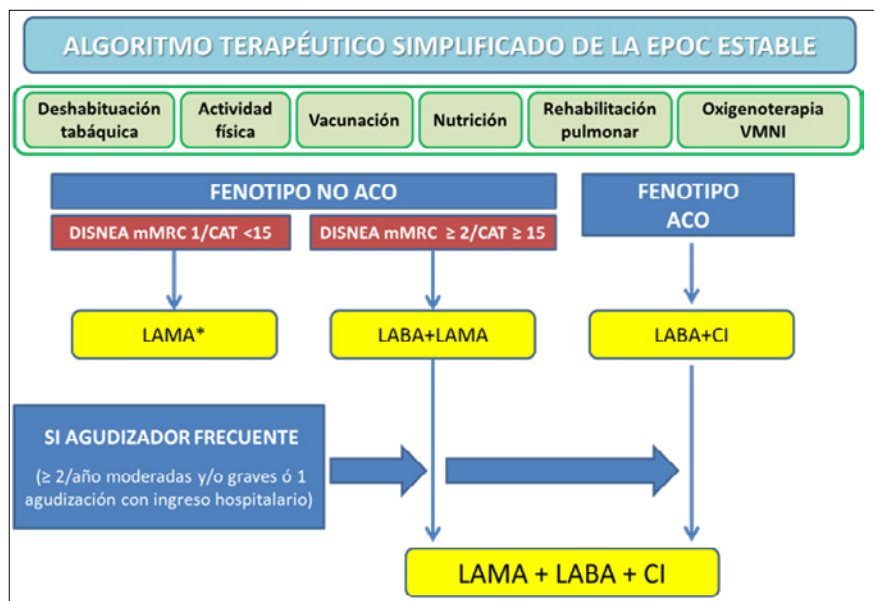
ALGORITMO TERAPÉUTICO SIMPLIFICADO DE LA EPOC ESTABLE

Deshabituación tabáquica

Actividad física

Vacunación

Nutrición

Rehabilitación pulmonar

Oxigenoterapia VMNI

FENOTIPO NO ACO

DISNEA mMRC 1/CAT <15

DISNEA mMRC $\geq 2$/CAT $\geq 15$

FENOTIPO ACO

LAMA*

LABA+LAMA

LABA+CI

SI AGUDIZADOR FRECUENTE

($\geq 2$/año moderadas y/o graves ó 1 agudización con ingreso hospitalario)

LAMA + LABA + CI